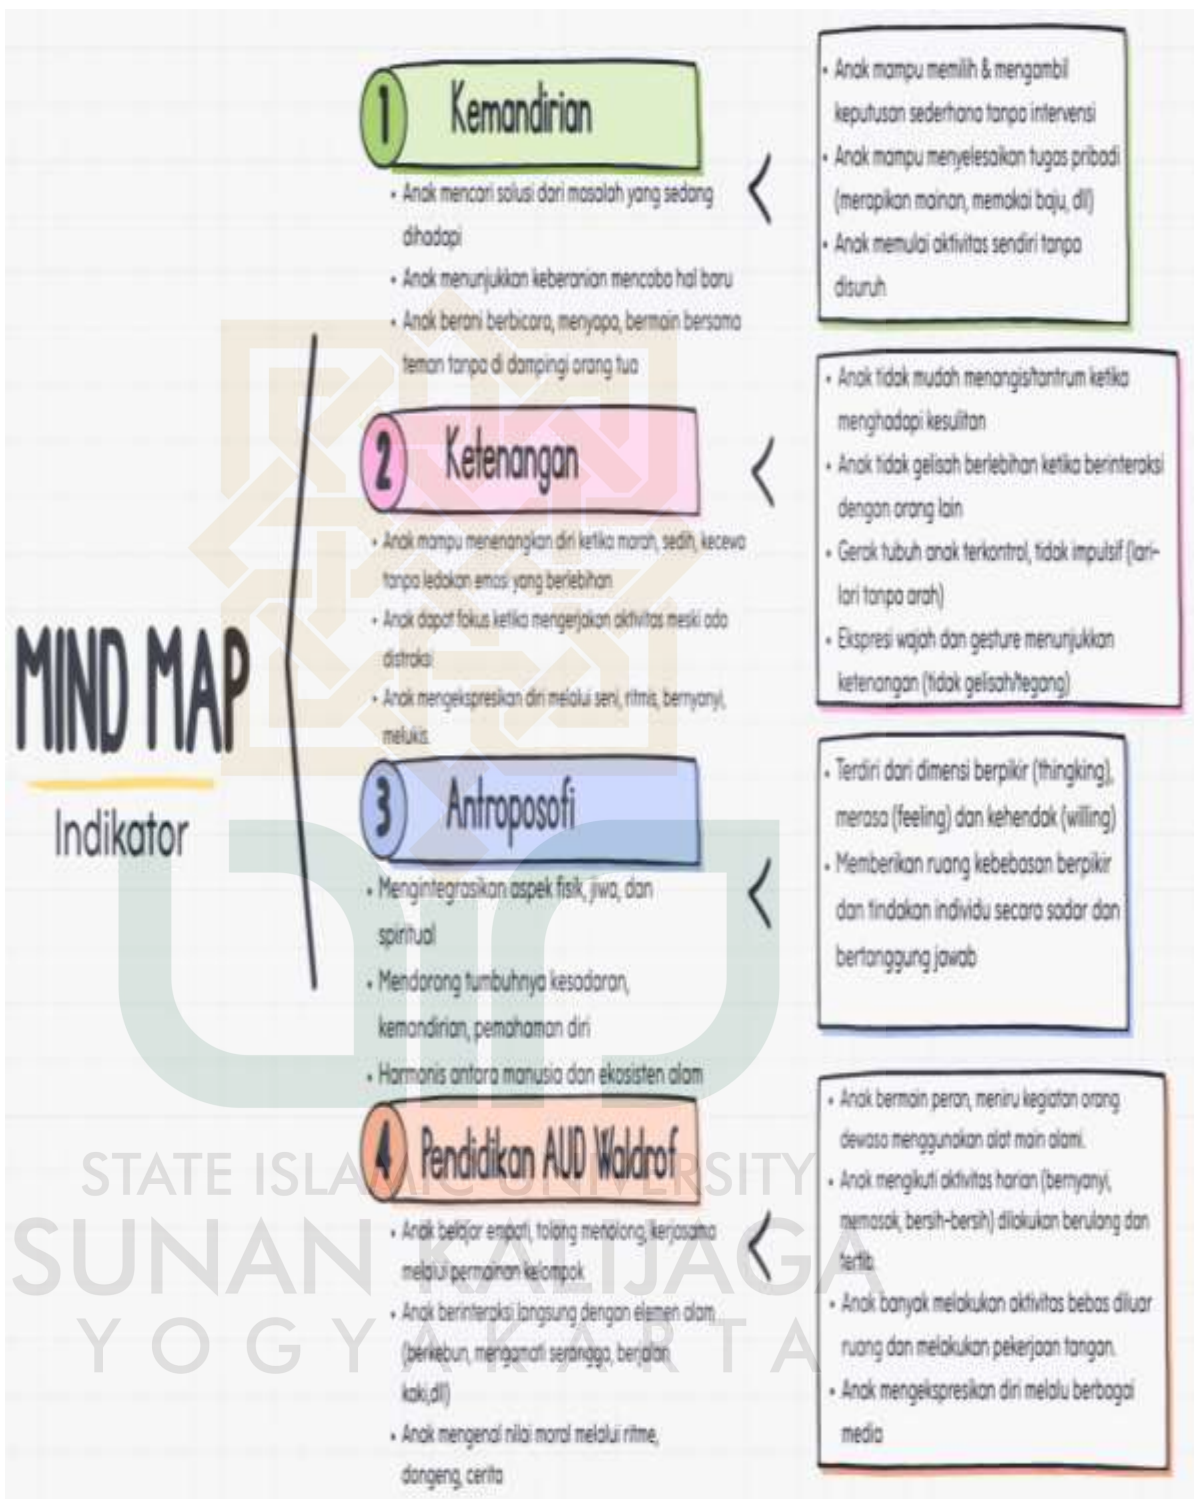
MIND MAP

Indikator

1 Kemandirian

• Anak mencari solusi dari masalah yang sedang dihadapi
• Anak menunjukkan keberanian mencoba hal baru
• Anak berani berbicara, menyapa, bermain bersama teman tanpa di dampingi orang tua

• Anak mampu memilih & mengambil keputusan sederhana tanpa intervensi
• Anak mampu menyelesaikan tugas pribadi (merapikan mainan, memakai baju, dll)
• Anak memulai aktivitas sendiri tanpa disuruh

2 Ketenangan

• Anak mampu menenangkan diri ketika marah, sedih, kecewa tanpa ledakan emosi yang berlebihan
• Anak dapat fokus ketika mengerjakan aktivitas meski ada distraksi
• Anak mengekspresikan diri melalui seni, ritmis, bernyanyi, melukis

• Anak tidak mudah menangis/tantrum ketika menghadapi kesulitan
• Anak tidak gelisah berlebihan ketika berinteraksi dengan orang lain
• Gerak tubuh anak terkontrol, tidak impulsif (lari-lari tanpa arah)
• Ekspresi wajah dan gesture menunjukkan ketenangan (tidak gelisah/tegang)

3 Antroposofi

• Mengintegrasikan aspek fisik, jiwa, dan spiritual
• Mendorong tumbuhnya kesadaran, kemandirian, pemahaman diri
• Harmonis antara manusia dan ekosisten alam

• Terdiri dari dimensi berpikir (thingking), merasa (feeling) dan kehendak (willing)
• Memberikan ruang kebebasan berpikir dan tindakan individu secara sadar dan bertanggung jawab

4 Pendidikan AUD Waldrof

• Anak belajar empati, tolong menolong, kerjasama melalui permainan kelompok
• Anak berinteraksi langsung dengan elemen alam (berkebun, mengamati serangga, berjalan kaki,dll)
• Anak mengenal nilai moral melalui ritme, dongeng, cerita

• Anak bermain peran, meniru kegiatan orang dewasa menggunakan alat main alami.
• Anak mengikuti aktivitas harian (bernyanyi, memasak, bersih-bersih) dilakukan berulang dan tertib
• Anak banyak melakukan aktivitas bebas diluar ruang dan melakukan pekerjaan tangan.
• Anak mengekspresikan diri melalu berbagai media

STATE ISLAMIC UNIVERSITY
SUNAN KALIJAGA
YOGYAKARTA